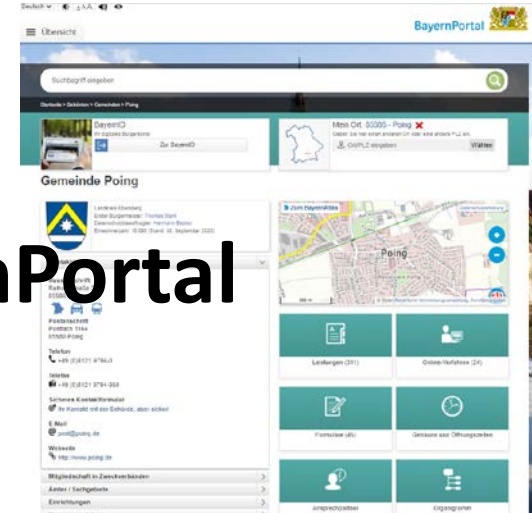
Deutsch

Übersicht

BayernPortal

Suchbegriff eingeben

Startseite > Behörden > Gemeinden > Poing

BayernID
Ihr digitales Bürgerkonto
Zur BayernID

Mein Ort: 85586 - Poing
Geben Sie hier einen anderen Ort oder eine andere PLZ ein.
Ort/PLZ eingeben
Wählen

Gemeinde Poing

Landkreis Ebersberg
Erster Bürgermeister: Thomas Stark
Datenschutzbeauftragter: Hermann Bauer
Einwohnerzahl: 16.000 (Stand: 30. September 2020)

Zum BayernAtlas

Poing

nPortal

Postanschrift
Postfach 1164
85583 Poing

Telefon
+49 (0)8121 9794-0

Telefax
+49 (0)8121 9794-209

Sicheres Kontaktformular
Ihr Kontakt mit der Behörde, aber sicher!

E-Mail
post@poing.de

Webseite
http://www.poing.de

Mitgliedschaft in Zweckverbänden

Ämter / Sachgebiete

Einrichtungen

Leistungen (291)

Online-Verfahren (24)

Formulare (45)

Gebäude und Öffnungszeiten

Ansprechpartner

Organigramm